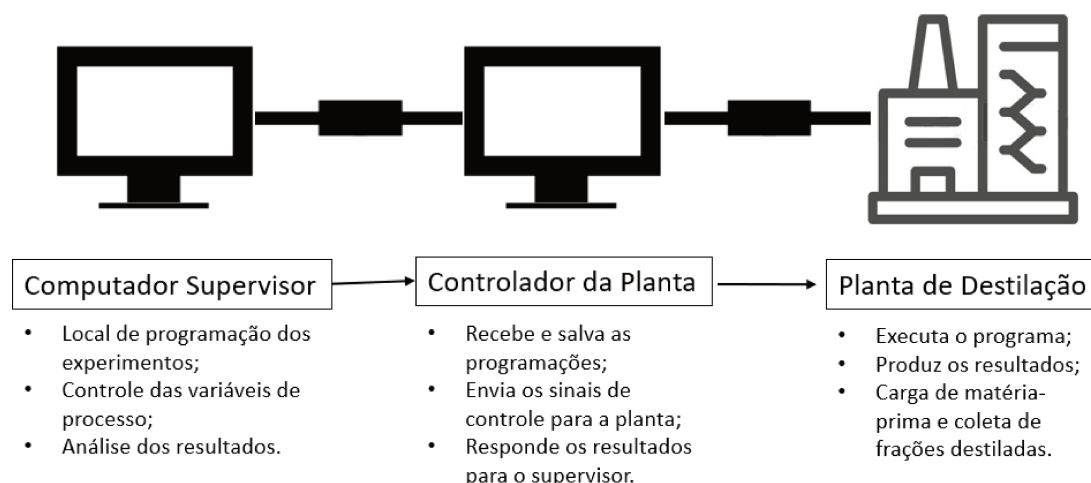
Computador Supervisor

- Local de programação dos experimentos;
- Controle das variáveis de processo;
- Análise dos resultados.

Controlador da Planta

- Recebe e salva as programações;
- Envia os sinais de controle para a planta;
- Responde os resultados para o supervisor.

Planta de Destilação

- Executa o programa;
- Produz os resultados;
- Carga de matéria-prima e coleta de frações destiladas.